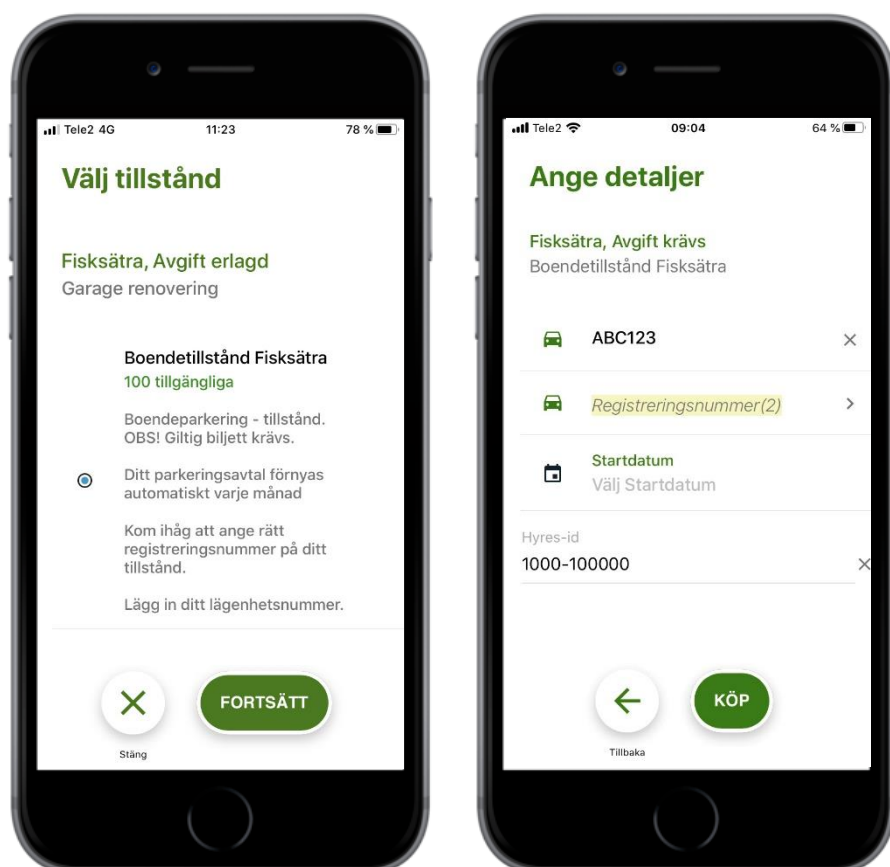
Tele2 4G 11:23 78 %

Välj tillstånd

Fisksätra, Avgift erlagd
Garage renovering

Boendetillstånd Fisksätra
100 tillgängliga

Boendeparkering - tillstånd. OBS! Giltig biljett krävs.

Ditt parkeringsavtal förnyas automatiskt varje månad

Kom ihåg att ange rätt registreringsnummer på ditt tillstånd.

Lägg in ditt lägenhetsnummer.

Stäng

FORTSÄTT

Tele2 09:04 64 %

Ange detaljer

Fisksätra, Avgift krävs
Boendetillstånd Fisksätra

ABC123

Registreringsnummer(2)

Startdatum
Välj Startdatum

Hyres-id
1000-100000

Tillbaka

KÖP